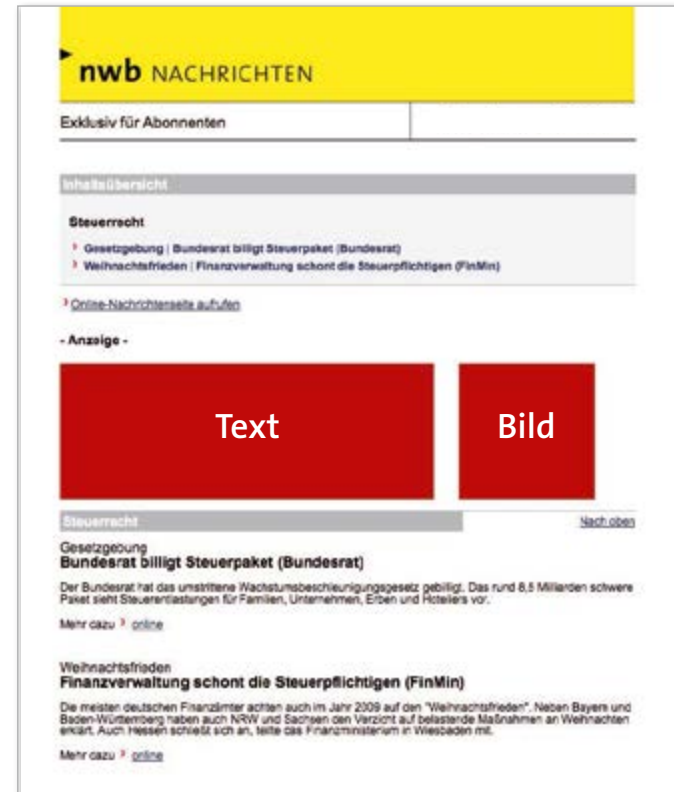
nwb NACHRICHTEN

Exklusiv für Abonnenten

Inhaltsübersicht

Steuerrecht

Gesetzgebung | Bundesrat billigt Steuerpaket (Bundesrat)

Weihnachtsfrieden | Finanzverwaltung schont die Steuerpflichtigen (FinMin)

Online-Nachrichtenseite aufrufen

- Anzeige -

Text

Bild

Steuerrecht

Nach oben

Gesetzgebung
Bundesrat billigt Steuerpaket (Bundesrat)

Der Bundesrat hat das umstrittene Wachstumsbeschleunigungsgesetz gebilligt. Das rund 8,5 Milliarden schwere Paket sieht Steuerentlastungen für Familien, Unternehmen, Erben und Hoteliers vor.

Mehr dazu online

Weihnachtsfrieden
Finanzverwaltung schont die Steuerpflichtigen (FinMin)

Die meisten deutschen Finanzämter achten auch im Jahr 2009 auf den "Weihnachtsfrieden". Neben Bayern und Baden-Württemberg haben auch NRW und Sachsen den Verzicht auf belastende Maßnahmen an Weihnachten erklärt. Auch Hessen schließt sich an, teilte das Finanzministerium in Wiesbaden mit.

Mehr dazu online